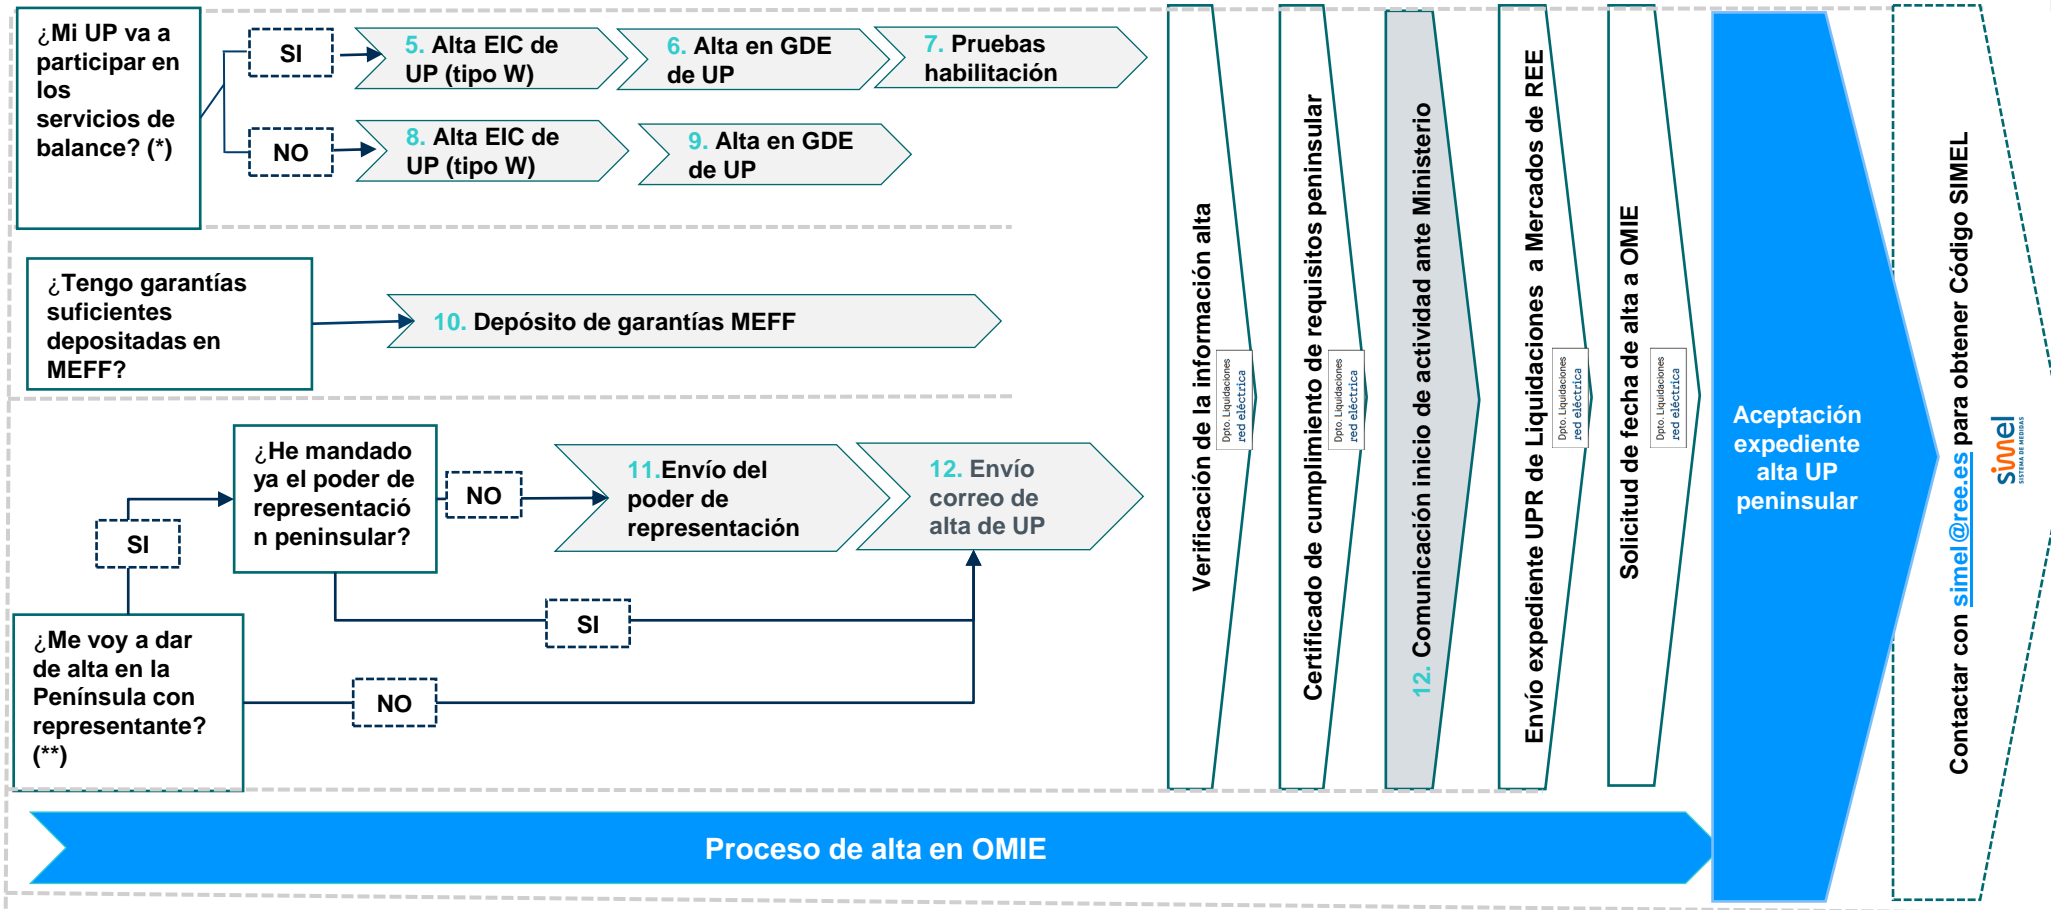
¿Mi UP va a participar en los servicios de balance? (*)

SI

5. Alta EIC de UP (tipo W)

6. Alta en GDE de UP

7. Pruebas habilitación

NO

8. Alta EIC de UP (tipo W)

9. Alta en GDE de UP

¿Tengo garantías suficientes depositadas en MEFF?

10. Depósito de garantías MEFF

¿He mandado ya el poder de representación peninsular?

NO

11.Envío del poder de representación

12. Envío correo de alta de UP

SI

SI

¿Me voy a dar de alta en la Península con representante? (**)

NO

Verificación de la información alta

Dpto. Liquidaciones red eléctrica

Certificado de cumplimiento de requisitos peninsular

Dpto. Liquidaciones red eléctrica

12. Comunicación inicio de actividad ante Ministerio

Envío expediente UPR de Liquidaciones a Mercados de REE

Dpto. Liquidaciones red eléctrica

Solicitud de fecha de alta a OMIE

Dpto. Liquidaciones red eléctrica

Aceptación expediente alta UP peninsular

Contactar con simel@ree.es para obtener Código SIMEL

simel SISTEMA DE MEDIDAS

Proceso de alta en OMIE